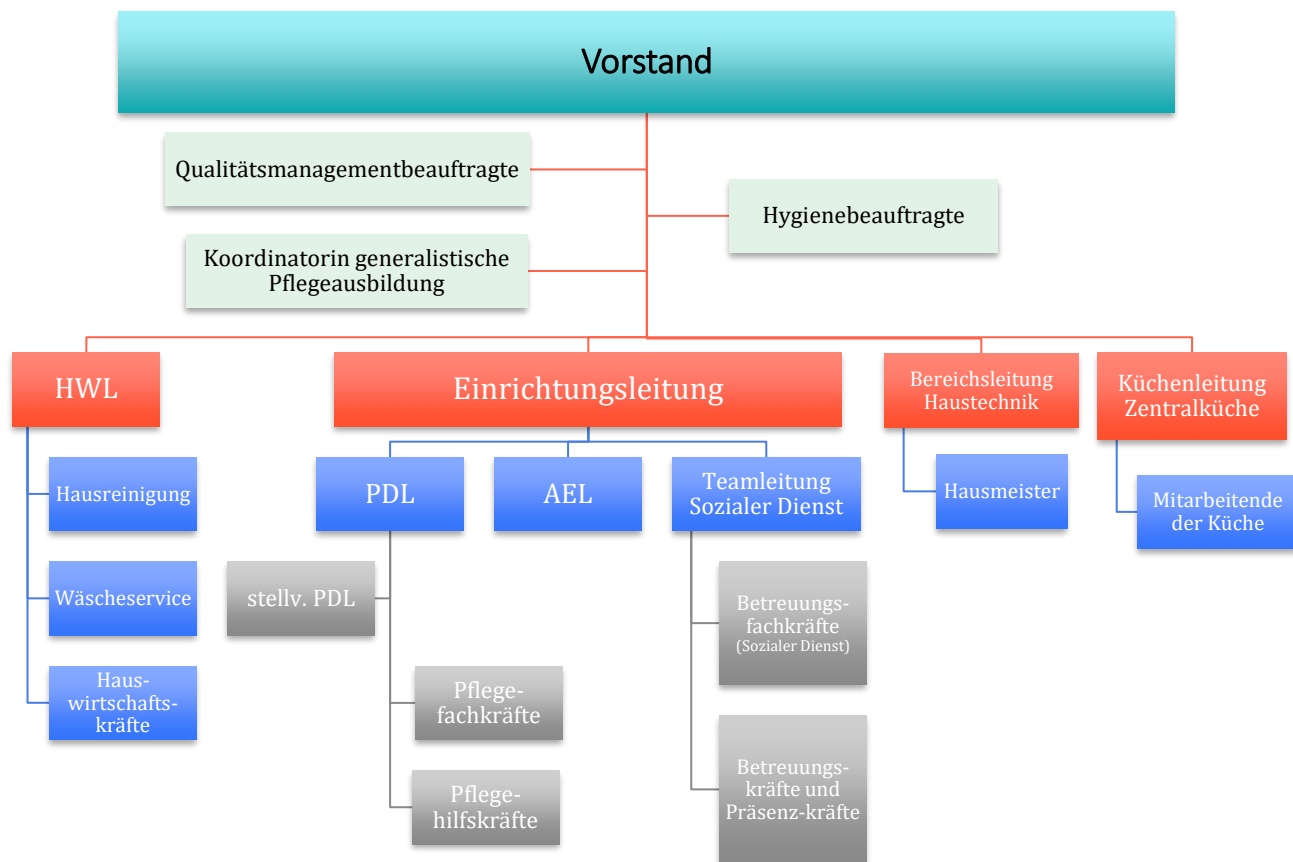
Vorstand

Qualitätsmanagementbeauftragte

Hygienebeauftragte

Koordinatorin generalistische Pflegeausbildung

HWL

Einrichtungsleitung

Bereichsleitung Haustechnik

Küchenleitung Zentralküche

Hausreinigung

Wäscheservice

Hauswirtschaftskräfte

PDL

AEL

Teamleitung Sozialer Dienst

stellv. PDL

Pflegefachkräfte

Pflegehilfskräfte

Betreuungsfachkräfte (Sozialer Dienst)

Betreuungskräfte und Präsenz-kräfte

Hausmeister

Mitarbeitende der Küche